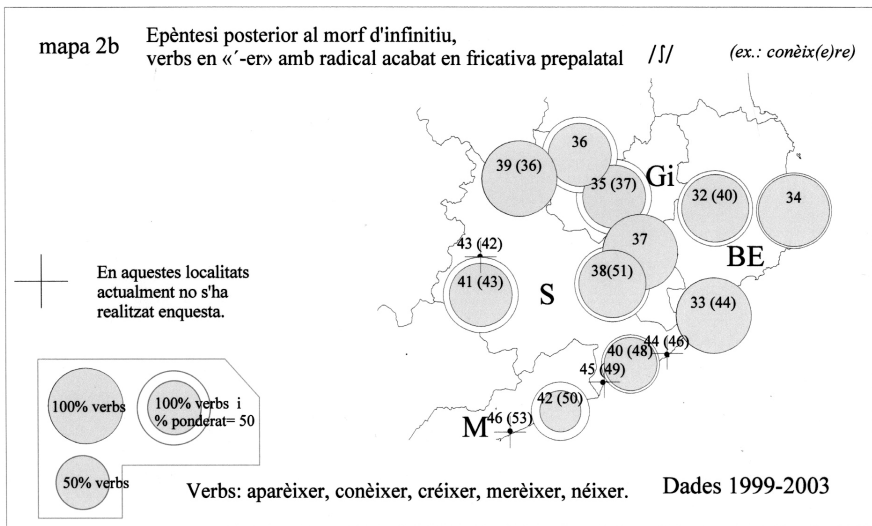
mapa 2b

Epèntesi posterior al morf d'infinitiu, verbs en «´-er» amb radical acabat en fricativa prepalatal /ʃ/

(ex.: conèix(e)re)

36

39 (36)

35 (37)

Gi

32 (40)

34

37

43 (42)

41 (43)

38(51)

S

BE

33 (44)

En aquestes localitats actualment no s'ha realitzat enquesta.

44 (46)

40 (48)

45 (49)

42 (50)

M

46 (53)

100% verbs

100% verbs i % ponderat= 50

50% verbs

Verbs: aparèixer, conèixer, créixer, merèixer, néixer.

Dades 1999-2003